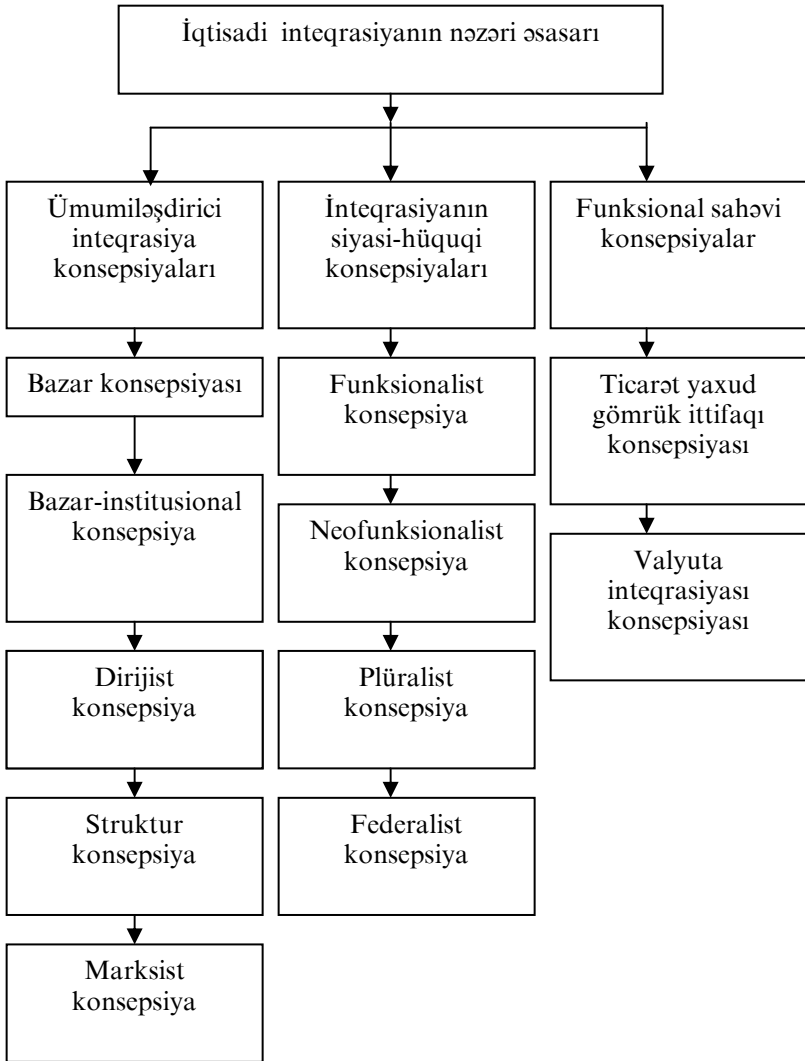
İqtisadi inteqrasiyanın nəzəri əsasarı

Ümumiləşdirici inteqrasiya konsepsiyaları

Bazar konsepsiyası

Bazar-institusional konsepsiya

Dirijist konsepsiya

Struktur konsepsiya

Marksist konsepsiya

İnteqrasiyanın siyasi-hüquqi konsepsiyaları

Funksionalist konsepsiya

Neofunksionalist konsepsiya

Plüralist konsepsiya

Federalist konsepsiya

Funksional sahəvi konsepsiyalar

Ticarət yaxud gömrük ittifaqı konsepsiyası

Valyuta inteqrasiyası konsepsiyası